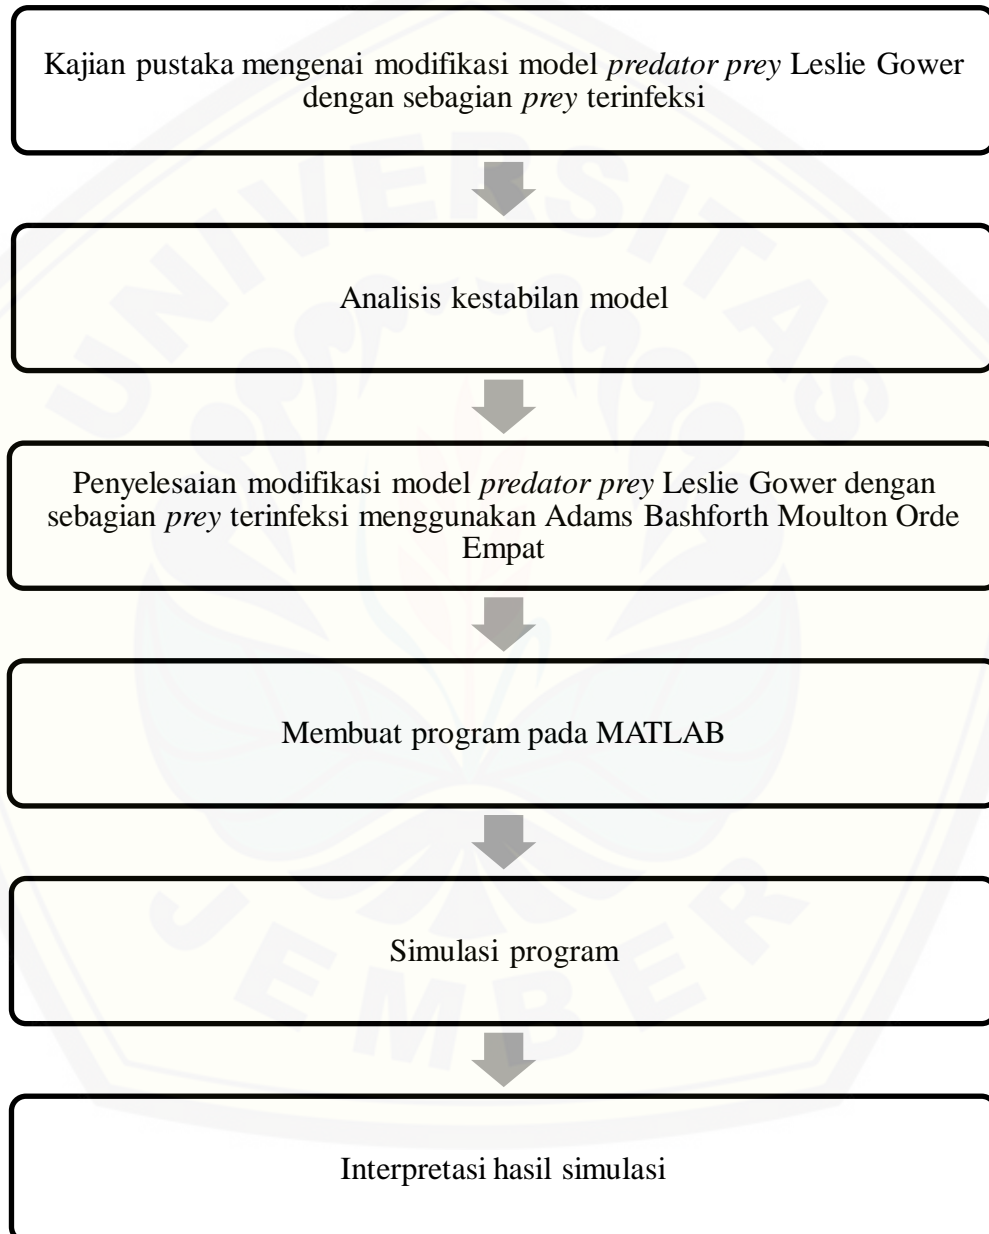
Kajian pustaka mengenai modifikasi model *predator prey* Leslie Gower dengan sebagian *prey* terinfeksi

Analisis kestabilan model

Penyelesaian modifikasi model *predator prey* Leslie Gower dengan sebagian *prey* terinfeksi menggunakan Adams Bashforth Moulton Orde Empat

Membuat program pada MATLAB

Simulasi program

Interpretasi hasil simulasi